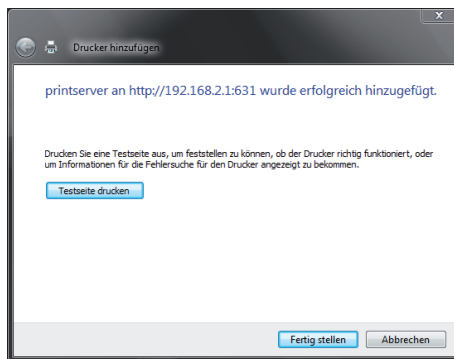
Drucker hinzufügen

printserver an http://192.168.2.1:631 wurde erfolgreich hinzugefügt.

Drucken Sie eine Testseite aus, um feststellen zu können, ob der Drucker richtig funktioniert, oder um Informationen für die Fehlersuche für den Drucker angezeigt zu bekommen.

Testseite drucken

Fertig stellen
Abbrechen